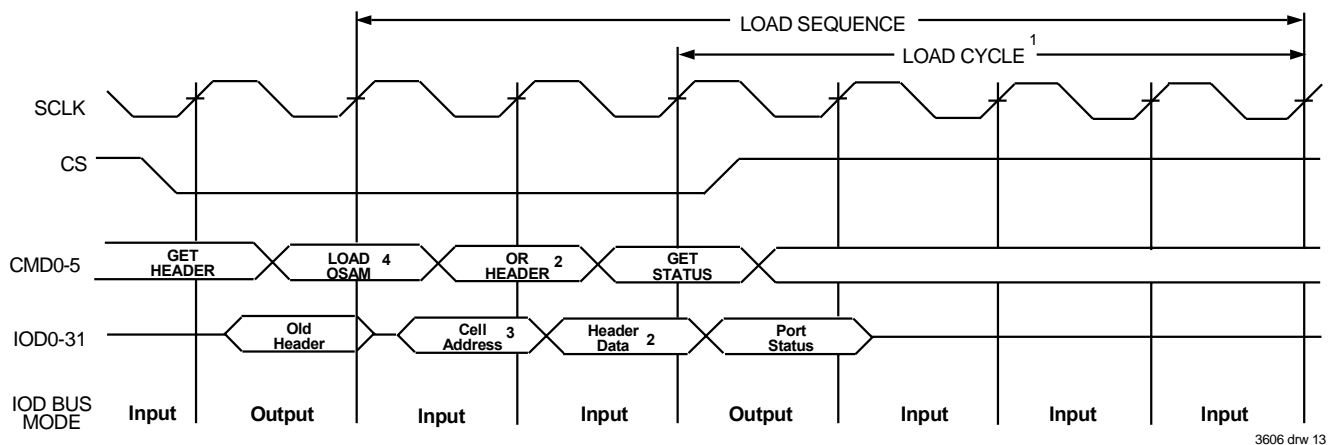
LOAD SEQUENCE

LOAD CYCLE $^1$

SCLK

CS

CMD0-5

GET HEADER

LOAD OSAM $^4$

OR HEADER $^2$

GET STATUS

IOD0-31

Old Header

Cell Address $^3$

Header Data $^2$

Port Status

IOD BUS MODE

Input

Output

Input

Input

Output

Input

Input

Input

3606 drw 13